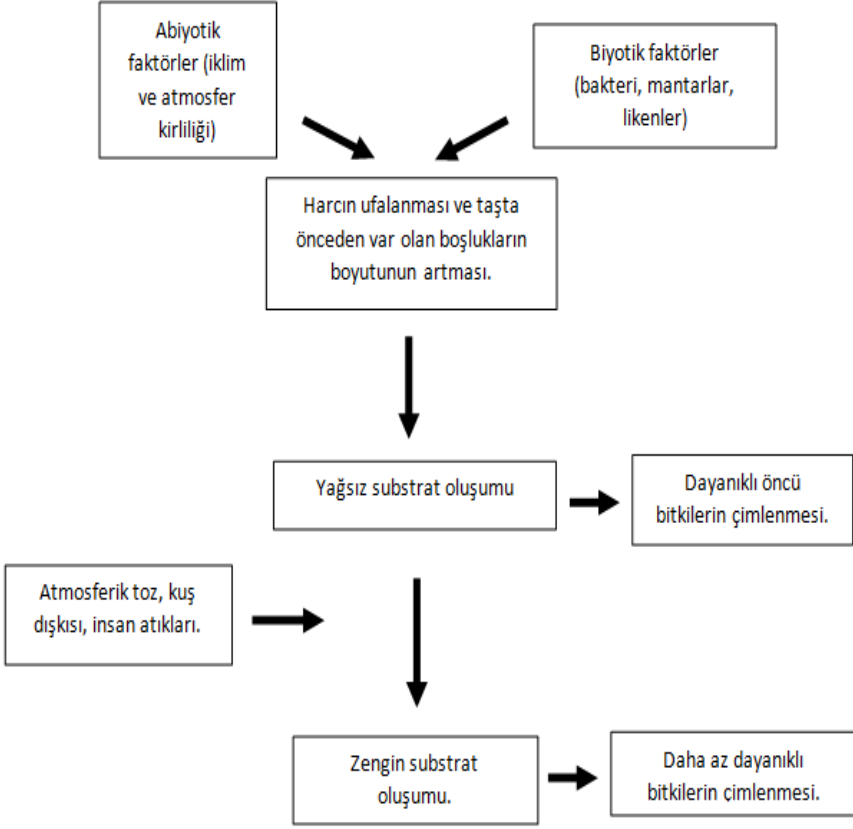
Abiyotik faktörler (iklim ve atmosfer kirliliği)

Biyotik faktörler (bakteri, mantarlar, likenler)

Harcın ufalanması ve taşta önceden var olan boşlukların boyutunun artması.

Yağsız substrat oluşumu

Dayanıklı öncü bitkilerin çimlenmesi.

Atmosferik toz, kuş dışkısı, insan atıkları.

Zengin substrat oluşumu.

Daha az dayanıklı bitkilerin çimlenmesi.